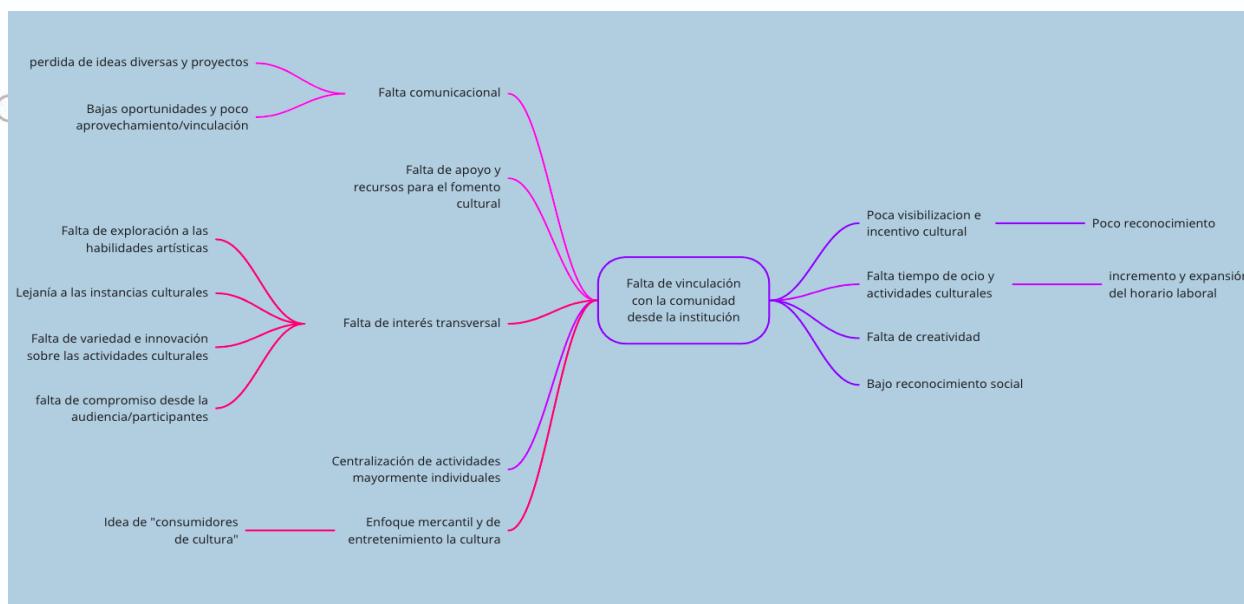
perdida de ideas diversas y proyectos

Bajas oportunidades y poco aprovechamiento/vinculación

Falta comunicacional

Falta de apoyo y recursos para el fomento cultural

Falta de exploración a las habilidades artísticas

Lejanía a las instancias culturales

Falta de variedad e innovación sobre las actividades culturales

falta de compromiso desde la audiencia/participantes

Falta de interés transversal

Centralización de actividades mayormente individuales

Idea de "consumidores de cultura"

Enfoque mercantil y de entretenimiento la cultura

Falta de vinculación con la comunidad desde la institución

Poca visibilizacion e incentivo cultural

Poco reconocimiento

Falta tiempo de ocio y actividades culturales

incremento y expansió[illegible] del horario laboral

Falta de creatividad

Bajo reconocimiento social